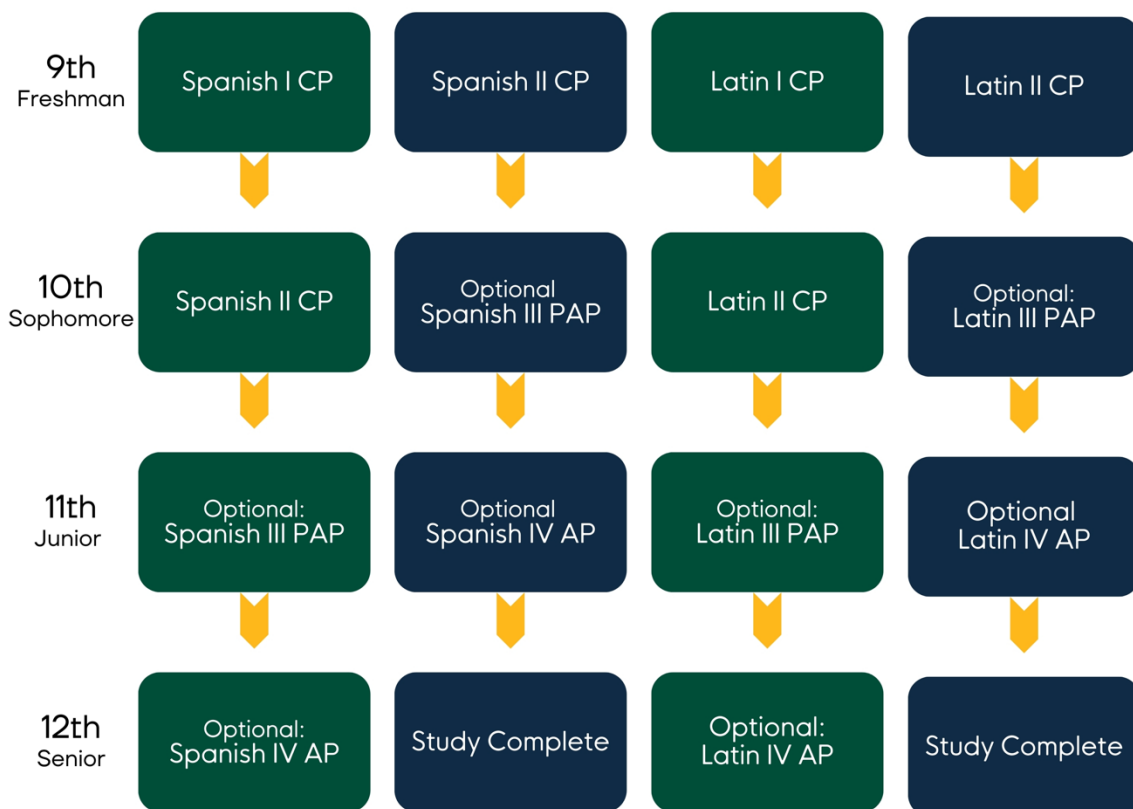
9th
Freshman

Spanish I CP

Spanish II CP

Latin I CP

Latin II CP

10th
Sophomore

Spanish II CP

Optional
Spanish III PAP

Latin II CP

Optional:
Latin III PAP

11th
Junior

Optional:
Spanish III PAP

Optional
Spanish IV AP

Optional:
Latin III PAP

Optional
Latin IV AP

12th
Senior

Optional:
Spanish IV AP

Study Complete

Optional:
Latin IV AP

Study Complete